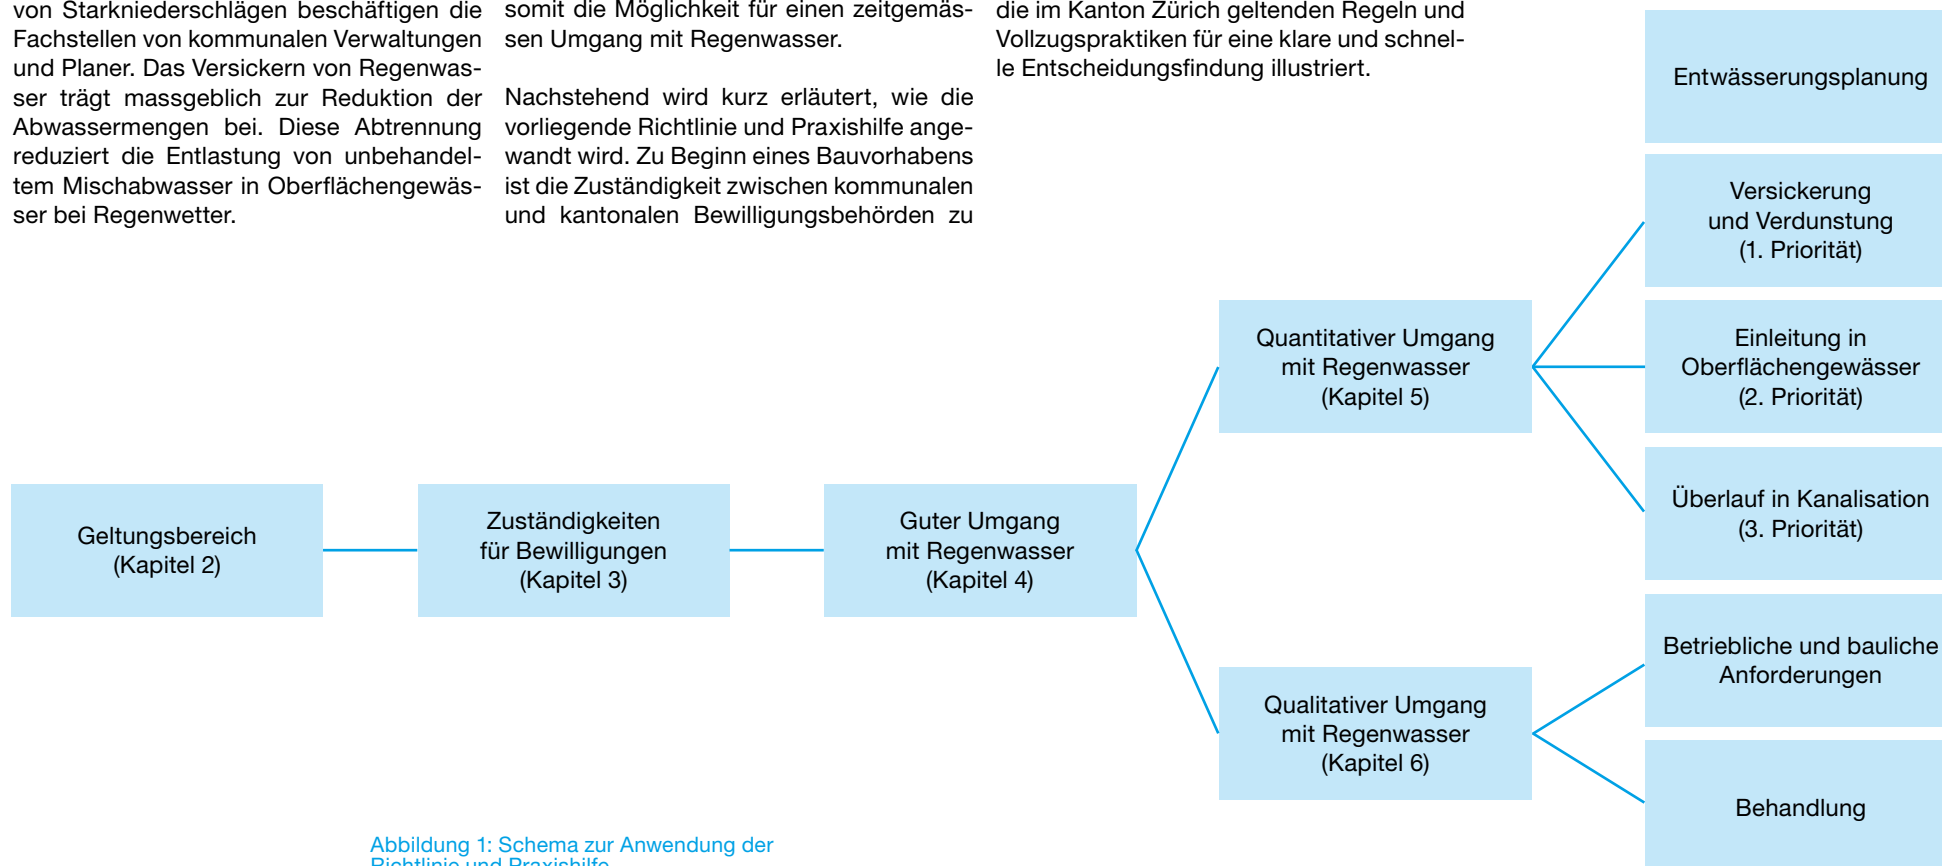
von Starkniederschlägen beschäftigen die Fachstellen von kommunalen Verwaltungen und Planer. Das Versickern von Regenwasser trägt massgeblich zur Reduktion der Abwassermengen bei. Diese Abtrennung reduziert die Entlastung von unbehandeltem Mischabwasser in Oberflächengewässer bei Regenwetter.

somit die Möglichkeit für einen zeitgemässen Umgang mit Regenwasser.

Nachstehend wird kurz erläutert, wie die vorliegende Richtlinie und Praxishilfe angewandt wird. Zu Beginn eines Bauvorhabens ist die Zuständigkeit zwischen kommunalen und kantonalen Bewilligungsbehörden zu

die im Kanton Zürich geltenden Regeln und Vollzugspraktiken für eine klare und schnelle Entscheidungsfindung illustriert.

Entwässerungsplanung

Versickerung und Verdunstung (1. Priorität)

Quantitativer Umgang mit Regenwasser (Kapitel 5)

Einleitung in Oberflächengewässer (2. Priorität)

Überlauf in Kanalisation (3. Priorität)

Geltungsbereich (Kapitel 2)

Zuständigkeiten für Bewilligungen (Kapitel 3)

Guter Umgang mit Regenwasser (Kapitel 4)

Betriebliche und bauliche Anforderungen

Qualitativer Umgang mit Regenwasser (Kapitel 6)

Behandlung

Abbildung 1: Schema zur Anwendung der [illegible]